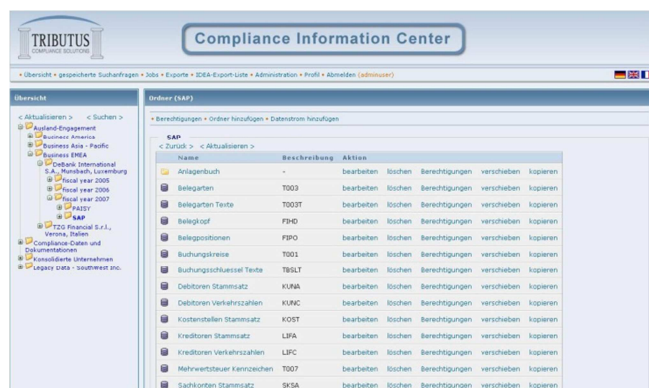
TRIBUTUS
COMPLIANCE SOLUTIONS

Compliance Information Center

• Übersicht • gespeicherte Suchanfragen • Jobs • Exporte • IDEA-Export-Liste • Administration • Profil • Abmelden (adminuser)

Übersicht

< Aktualisieren > < Suchen >
Ausland-Engagement
Business America
Business Asia - Pacific
Business EMEA
DeBank International S.A., Munsbach, Luxemburg
fiscal year 2005
fiscal year 2006
fiscal year 2007
PAISY
SAP
TZG Financial S.r.l., Verona, Italien
Compliance-Daten und Dokumentationen
Konsolidierte Unternehmen
Legacy Data - Southwest Inc.

Ordner (SAP)

• Berechtigungen • Ordner hinzufügen • Datenstrom hinzufügen

SAP
< Zurück > < Aktualisieren >

| Name | Beschreibung | Aktion | | | | |
|---|---|---|---|---|---|---|
| Anlagenbuch | - | bearbeiten | löschen | Berechtigungen | verschieben | kopieren |
| Belegarten | T003 | bearbeiten | löschen | Berechtigungen | verschieben | kopieren |
| Belegarten Texte | T003T | bearbeiten | löschen | Berechtigungen | verschieben | kopieren |
| Belegkopf | FIHD | bearbeiten | löschen | Berechtigungen | verschieben | kopieren |
| Belegpositionen | FIPO | bearbeiten | löschen | Berechtigungen | verschieben | kopieren |
| Buchungskreise | T001 | bearbeiten | löschen | Berechtigungen | verschieben | kopieren |
| Buchungsschluessel Texte | TBSLT | bearbeiten | löschen | Berechtigungen | verschieben | kopieren |
| Debitoren Stammsatz | KUNA | bearbeiten | löschen | Berechtigungen | verschieben | kopieren |
| Debitoren Verkehrszahlen | KUNC | bearbeiten | löschen | Berechtigungen | verschieben | kopieren |
| Kostenstellen Stammsatz | KOST | bearbeiten | löschen | Berechtigungen | verschieben | kopieren |
| Kreditoren Stammsatz | LIFA | bearbeiten | löschen | Berechtigungen | verschieben | kopieren |
| Kreditoren Verkehrszahlen | LIFC | bearbeiten | löschen | Berechtigungen | verschieben | kopieren |
| Mehrwertsteuer Kennzeichen | T007 | bearbeiten | löschen | Berechtigungen | verschieben | kopieren |
| Sachkonten Stammsatz | SKSA | bearbeiten | löschen | Berechtigungen | verschieben | kopieren |